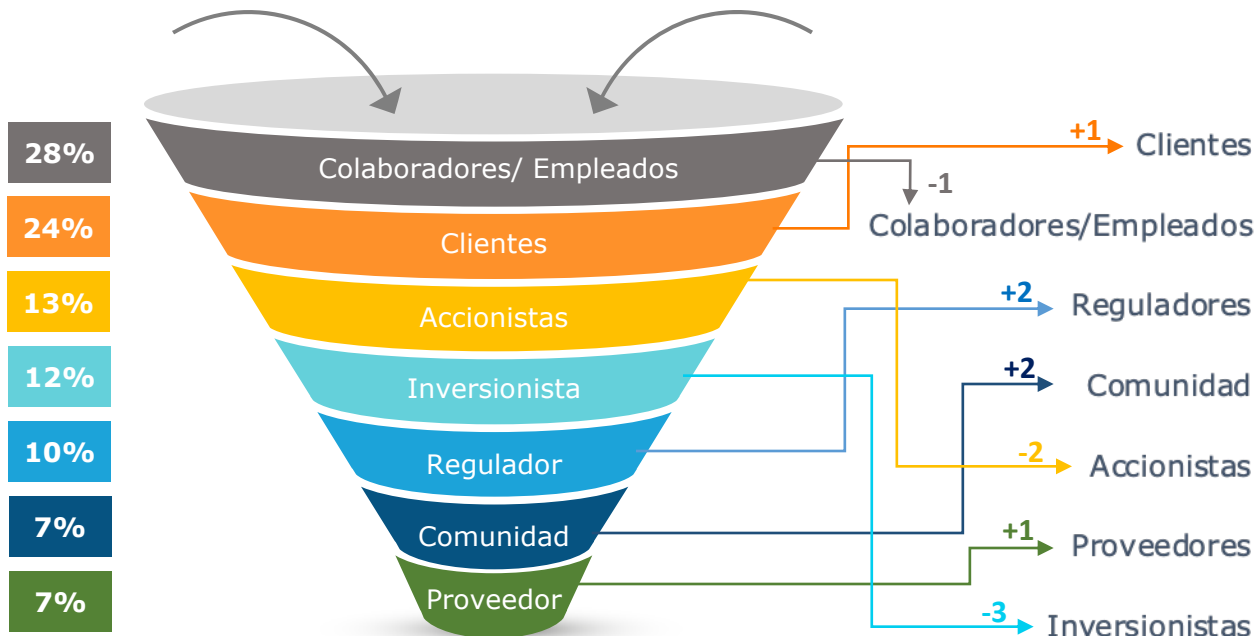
28%
24%
13%
12%
10%
7%
7%

Colaboradores/ Empleados
Clientes
Accionistas
Inversionista
Regulador
Comunidad
Proveedor

+1 Clientes
-1 Colaboradores/Empleados
+2 Reguladores
+2 Comunidad
-2 Accionistas
+1 Proveedores
-3 Inversionistas